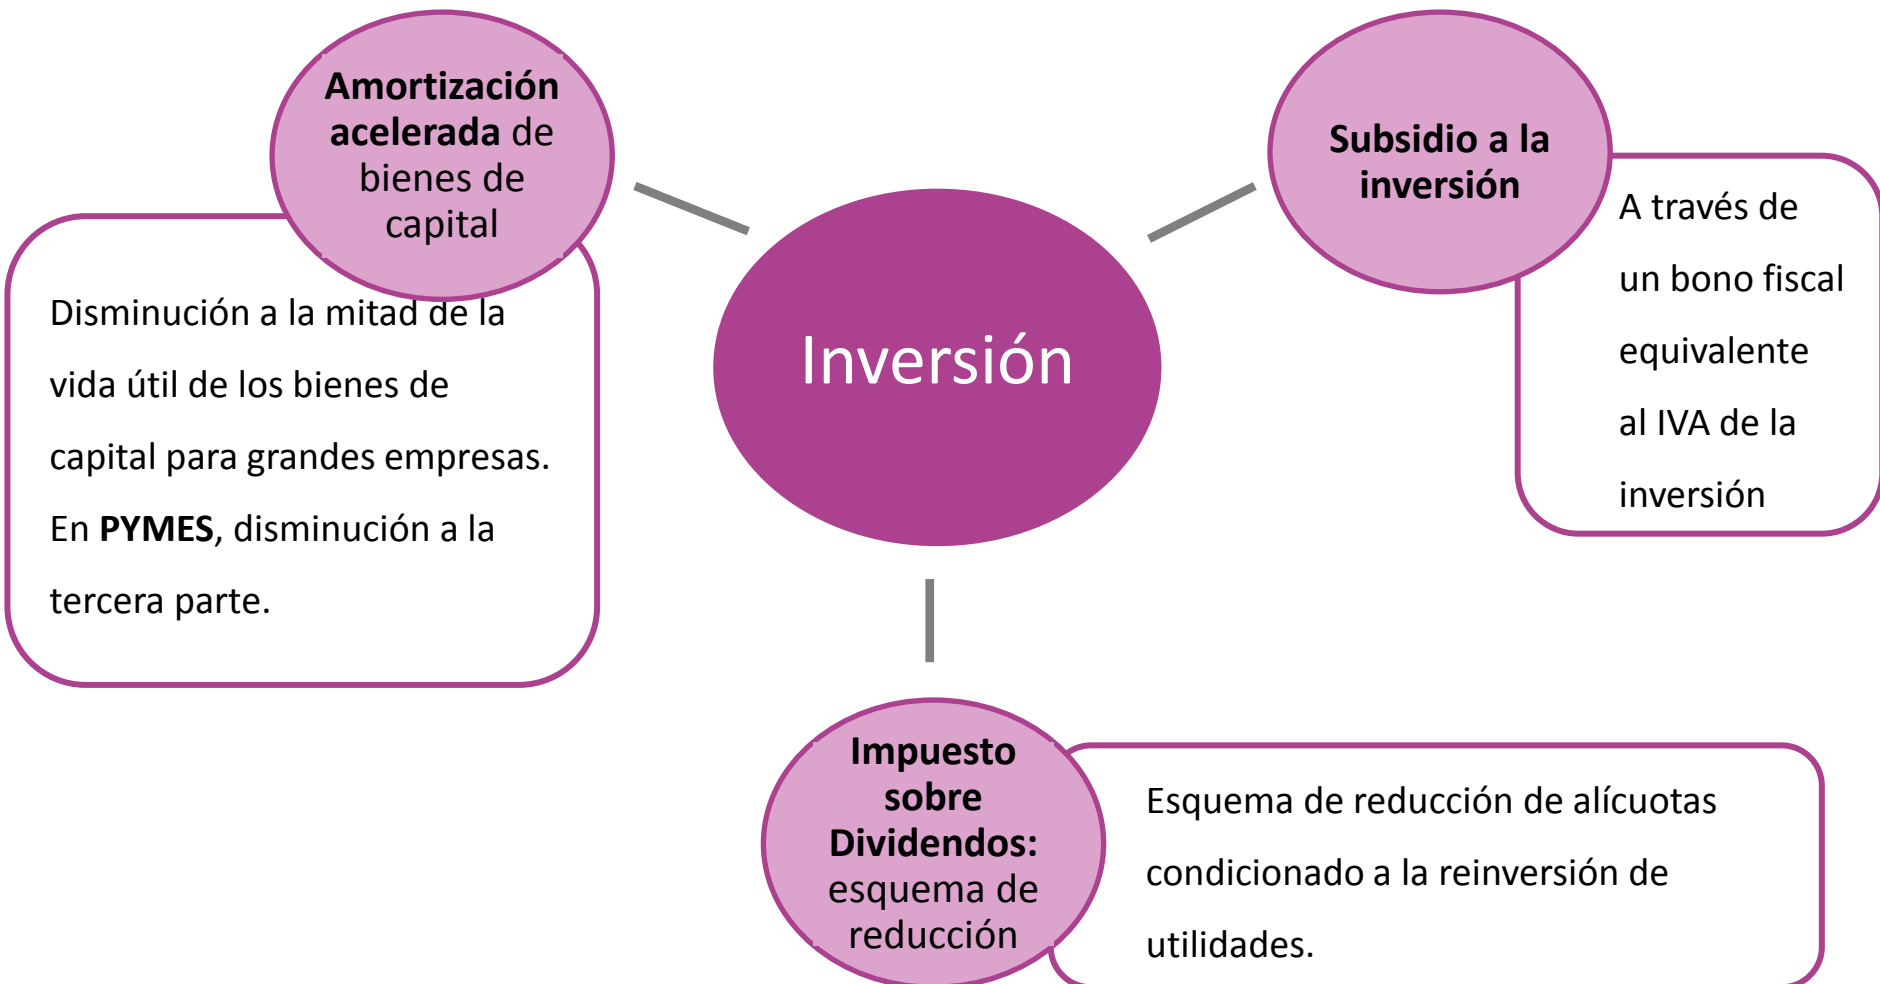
Amortización acelerada de bienes de capital

Disminución a la mitad de la vida útil de los bienes de capital para grandes empresas. En PYMES, disminución a la tercera parte.

Inversión

Subsidio a la inversión

A través de un bono fiscal equivalente al IVA de la inversión

Impuesto sobre Dividendos: esquema de reducción

Esquema de reducción de alícuotas condicionado a la reinversión de utilidades.